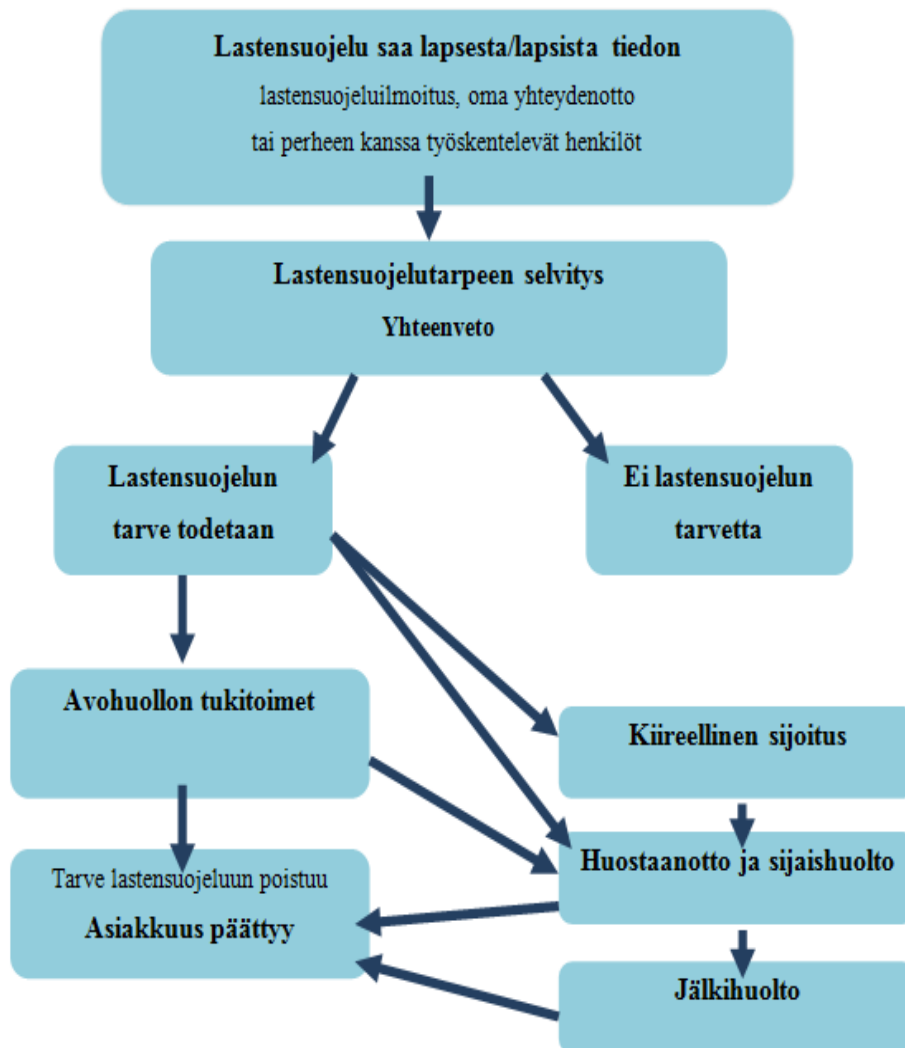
Lastensuojelu saa lapsesta/lapsista tiedon
lastensuojeluilmoitus, oma yhteydenotto
tai perheen kanssa työskentelevät henkilöt

Lastensuojelutarpeen selvitys
Yhteenveto

Lastensuojelun tarve todetaan

Ei lastensuojelun tarvetta

Avohuollon tukitoimet

Kiireellinen sijoitus

Huostaanotto ja sijaishuolto

Tarve lastensuojeluun poistuu
Asiakkuus päättyy

Jälkihuolto